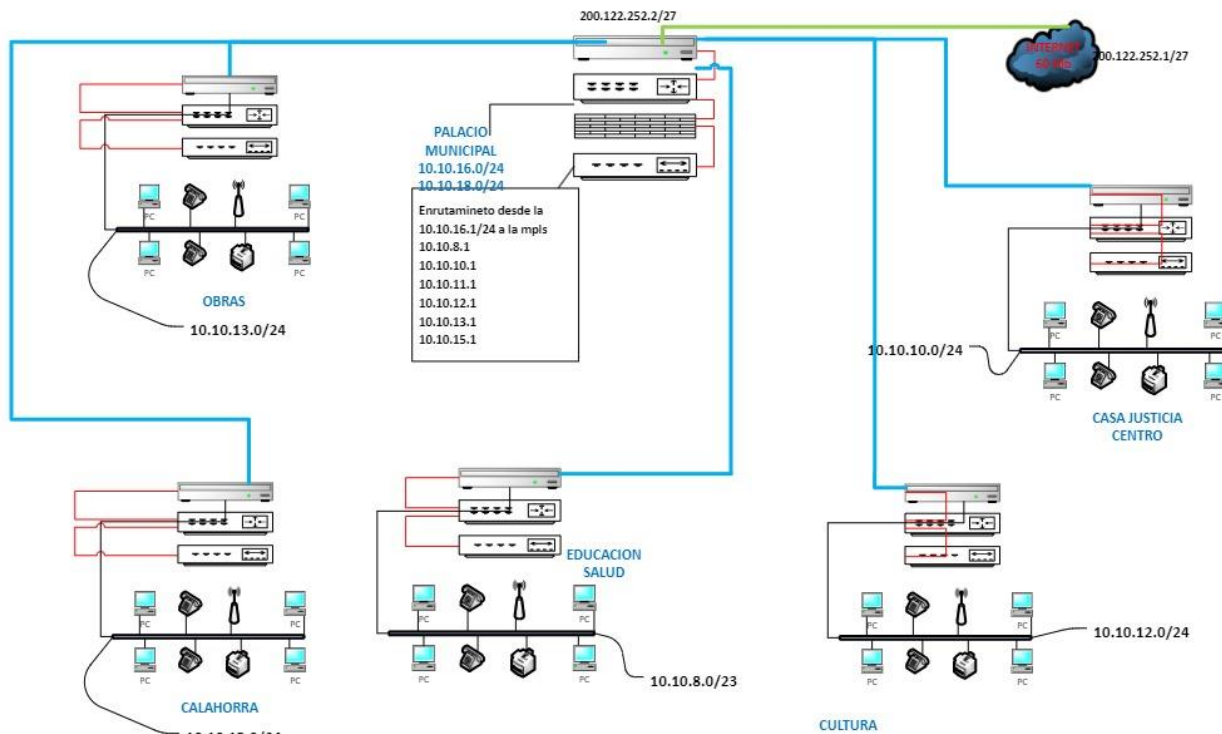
200.122.252.2/27

INTERNET
60 Mb

200.122.252.1/27

PALACIO MUNICIPAL
10.10.16.0/24
10.10.18.0/24

Enrutamineto desde la 10.10.16.1/24 a la mpls
10.10.8.1
10.10.10.1
10.10.11.1
10.10.12.1
10.10.13.1
10.10.15.1

PC PC PC PC

OBRAS

10.10.13.0/24

PC PC PC PC

10.10.10.0/24

CASA JUSTICIA CENTRO

EDUCACION SALUD

PC PC PC PC

10.10.8.0/23

PC PC PC PC

CALAHORRA

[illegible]

PC PC PC PC

10.10.12.0/24

CULTURA